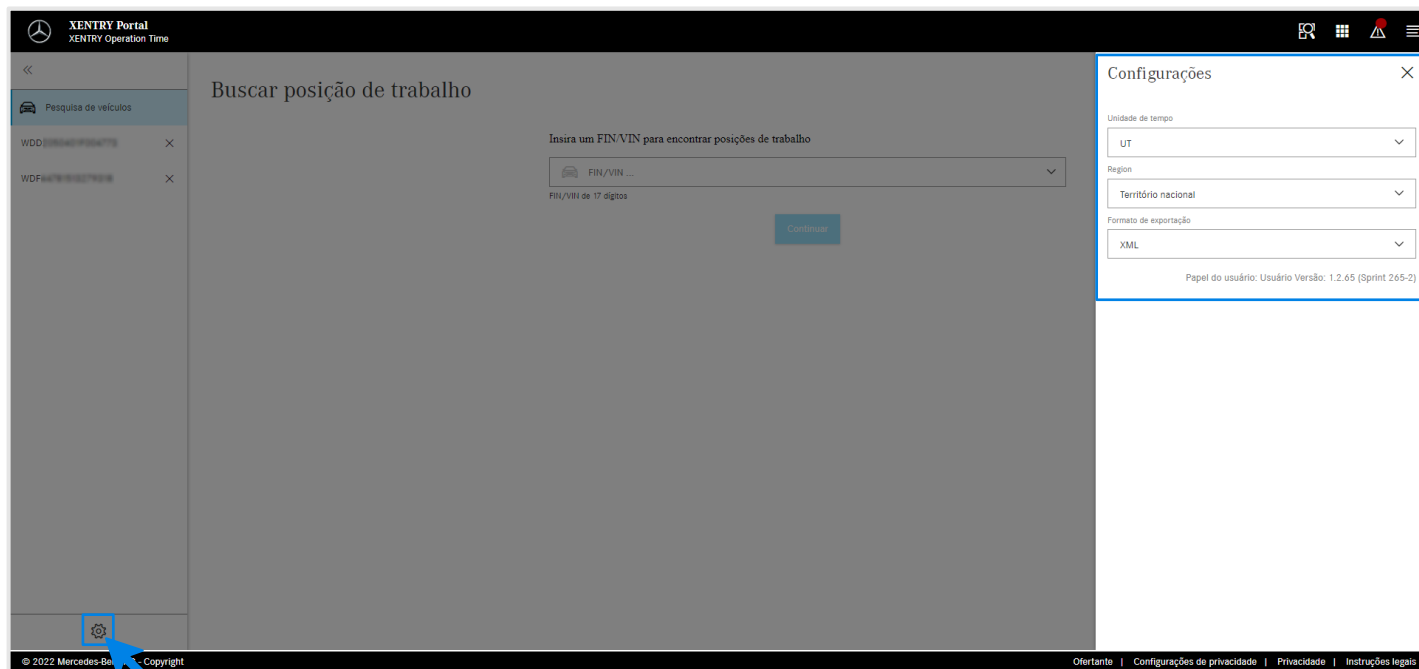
XENTRY Portal
XENTRY Operation Time

«

Pesquisa de veículos

WDD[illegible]

WDF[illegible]

Buscar posição de trabalho

Insira um FIN/VIN para encontrar posições de trabalho

FIN/VIN ...

FIN/VIN de 17 dígitos

Continuar

Configurações

Unidade de tempo

UT

Region

Território nacional

Formato de exportação

XML

Papel do usuário: Usuário Versão: 1.2.65 (Sprint 265-2)

© 2022 Mercedes-Be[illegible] - Copyright

Ofertante | Configurações de privacidade | Privacidade | Instruções legais